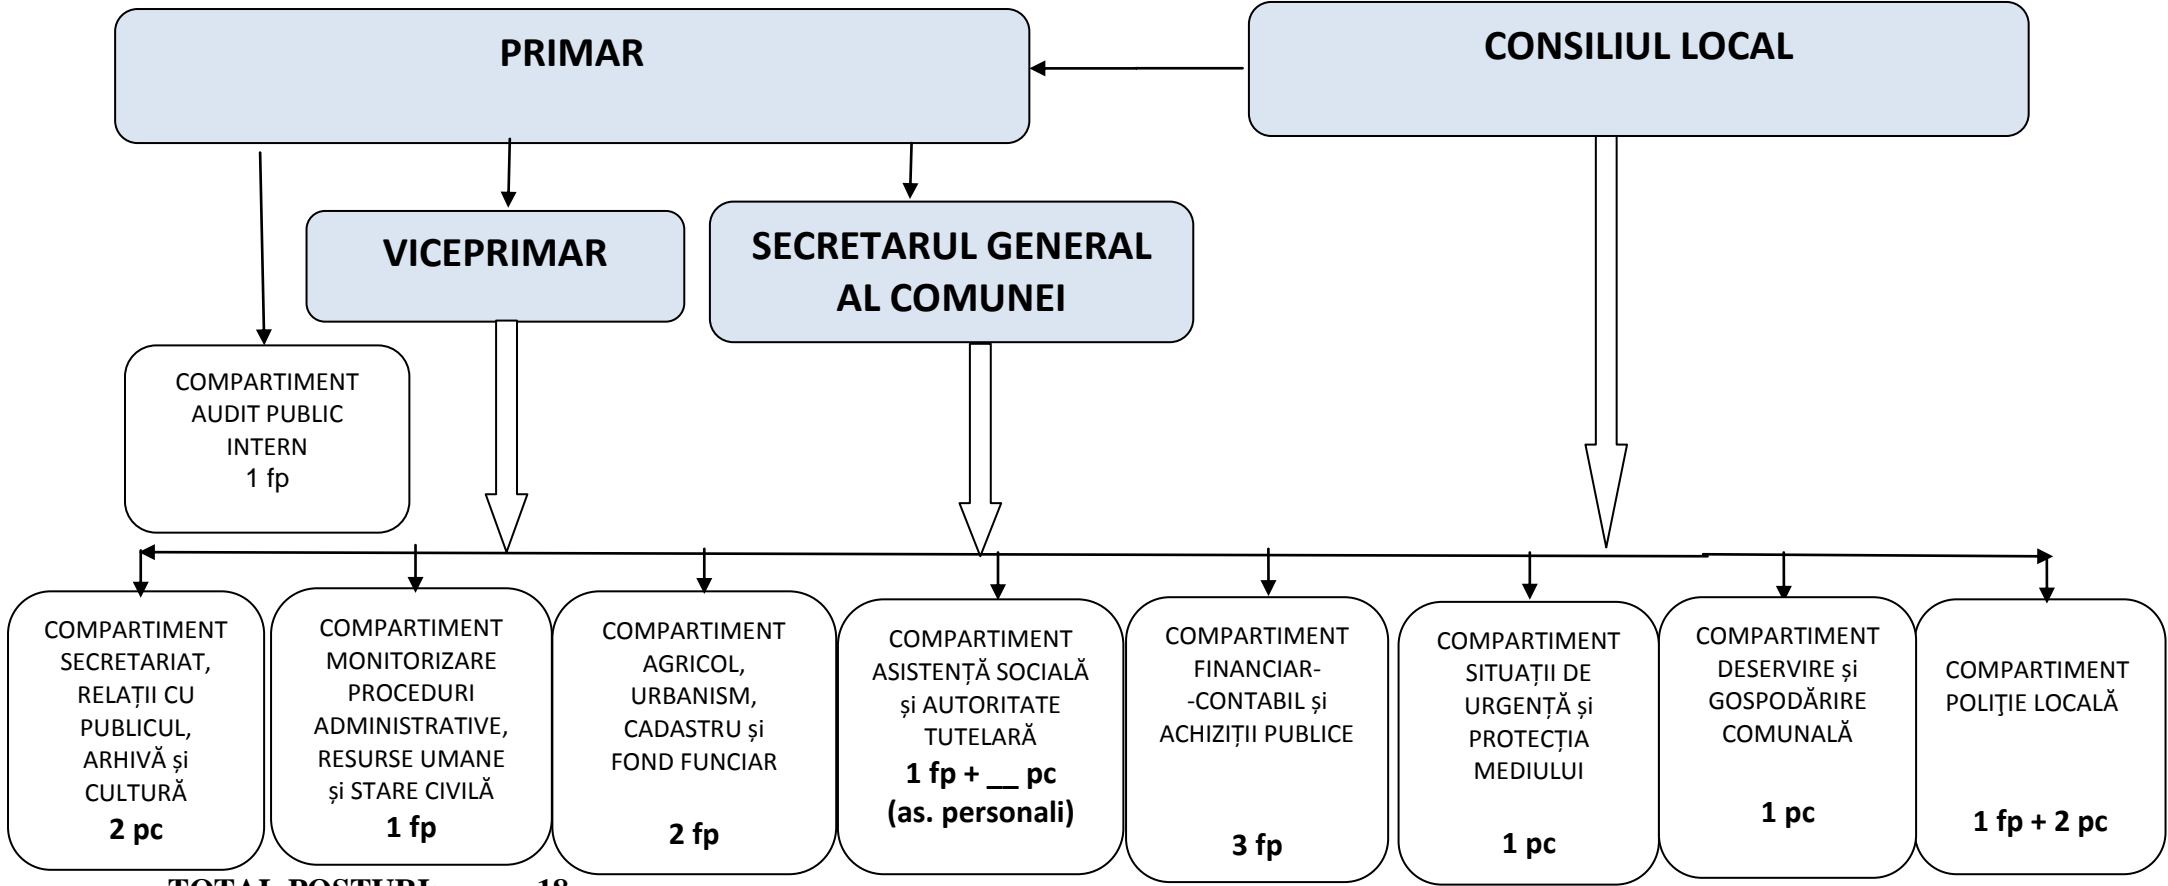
PRIMAR

CONSILIUL LOCAL

VICEPRIMAR

SECRETARUL GENERAL AL COMUNEI

COMPARTIMENT AUDIT PUBLIC INTERN 1 fp

COMPARTIMENT SECRETARIAT, RELAȚII CU PUBLICUL, ARHIVĂ și CULTURĂ 2 pc

COMPARTIMENT MONITORIZARE PROCEDURI ADMINISTRATIVE, RESURSE UMANE și STARE CIVILĂ 1 fp

COMPARTIMENT AGRICOL, URBANISM, CADASTRU și FOND FUNCIAR 2 fp

COMPARTIMENT ASISTENȚĂ SOCIALĂ și AUTORITATE TUTELARĂ 1 fp + __ pc (as. personali)

COMPARTIMENT FINANCIAR- -CONTABIL și ACHIZIȚII PUBLICE 3 fp

COMPARTIMENT SITUAȚII DE URGENȚĂ și PROTECȚIA MEDIULUI 1 pc

COMPARTIMENT DESERVIRE și GOSPODĂRIRE COMUNALĂ 1 pc

COMPARTIMENT POLIŢIE LOCALĂ 1 fp + 2 pc

TOTAL POSTURI 18